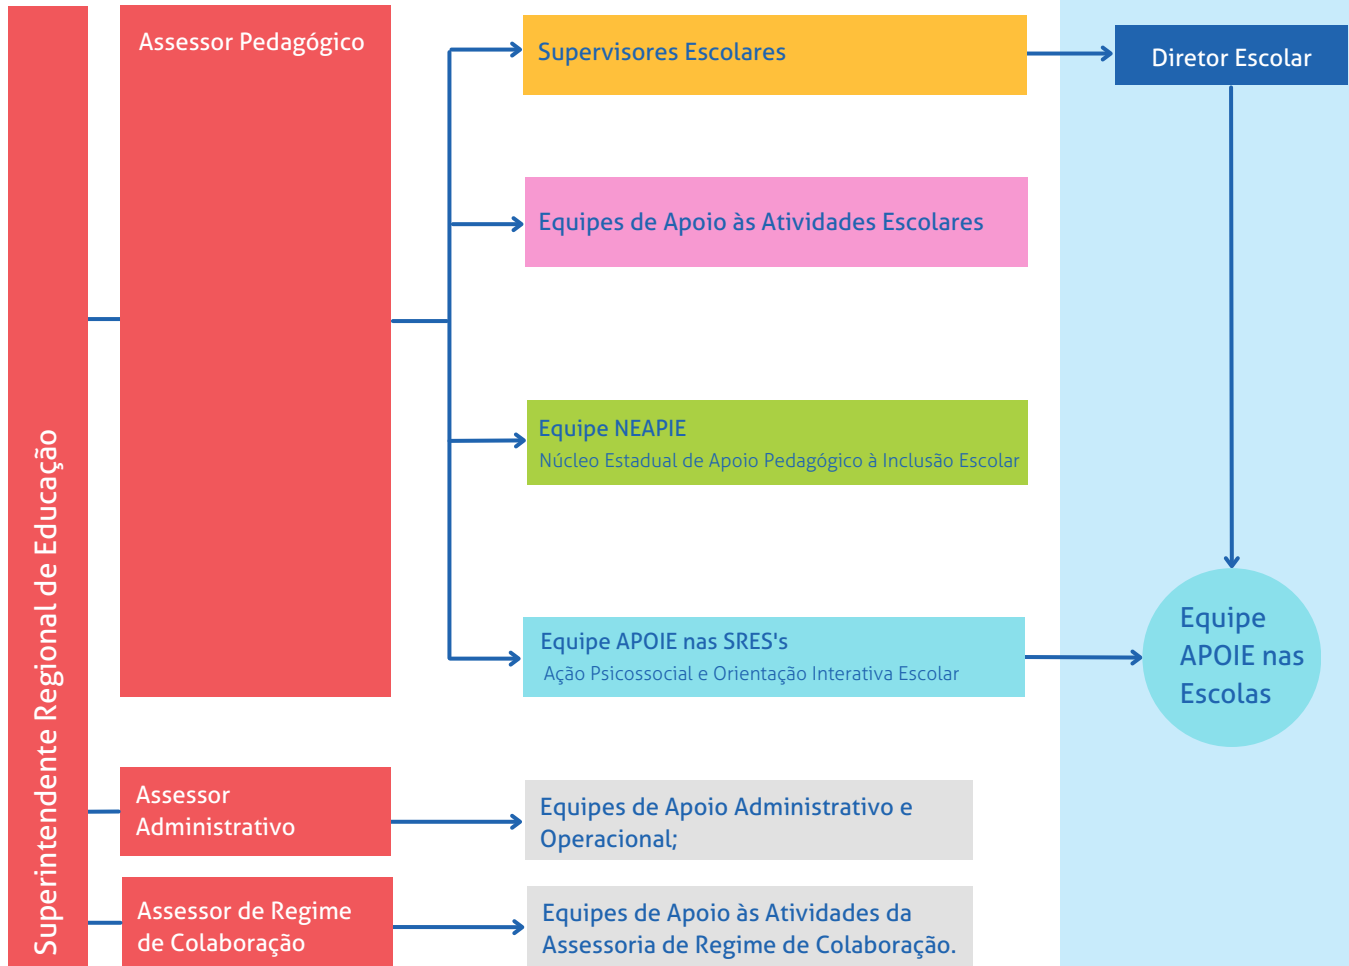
Superintendente Regional de Educação

Assessor Pedagógico

Supervisores Escolares

Diretor Escolar

Equipes de Apoio às Atividades Escolares

Equipe NEAPIE
Núcleo Estadual de Apoio Pedagógico à Inclusão Escolar

Equipe APOIE nas SRES's
Ação Psicossocial e Orientação Interativa Escolar

Equipe APOIE nas Escolas

Assessor Administrativo

Equipes de Apoio Administrativo e Operacional;

Assessor de Regime de Colaboração

Equipes de Apoio às Atividades da Assessoria de Regime de Colaboração.